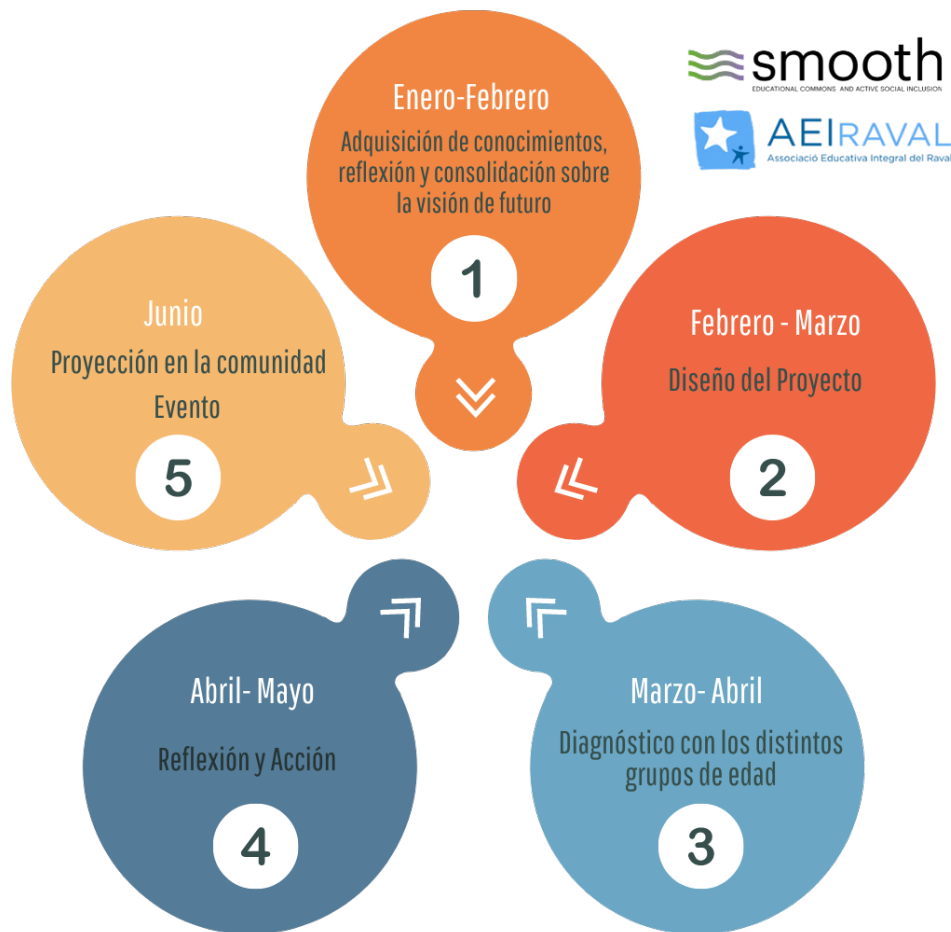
smooth
EDUCATIONAL COMMONS AND ACTIVE SOCIAL INCLUSION

AEIRAVAL
Associació Educativa Integral del Raval

Enero-Febrero
Adquisición de conocimientos, reflexión y consolidación sobre la visión de futuro
1

Febrero - Marzo
Diseño del Proyecto
2

Marzo- Abril
Diagnóstico con los distintos grupos de edad
3

Abril- Mayo
Reflexión y Acción
4

Junio
Proyección en la comunidad
Evento
5